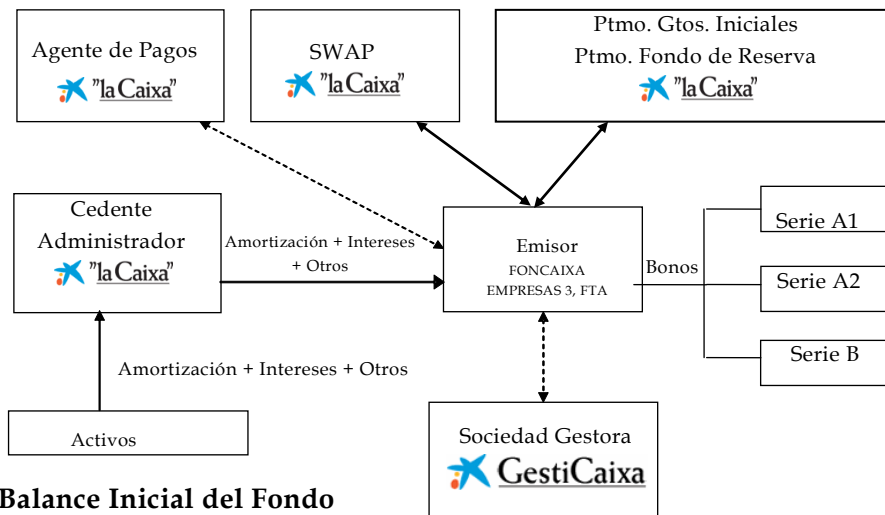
Agente de Pagos
"la Caixa"

SWAP
"la Caixa"

Ptmo. Gtos. Iniciales
Ptmo. Fondo de Reserva
"la Caixa"

Cedente
Administrador
"la Caixa"

Amortización + Intereses + Otros

Emisor
FONCAIXA EMPRESAS 3, FTA

Bonos

Serie A1

Serie A2

Serie B

Amortización + Intereses + Otros

Activos

Sociedad Gestora
GestiCaixa

Balance Inicial del Fondo